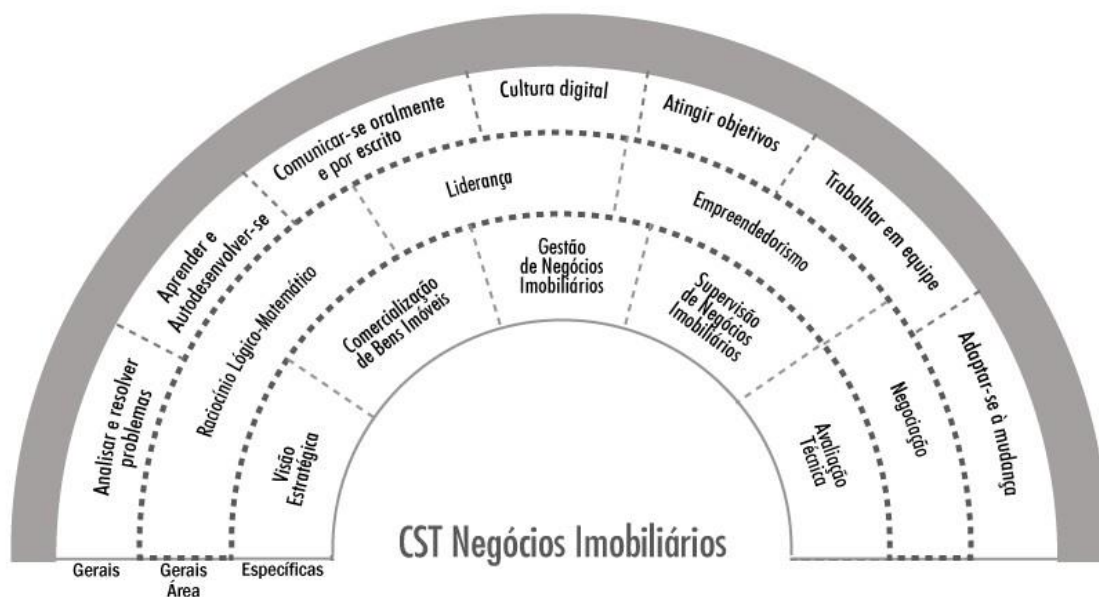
Analisar e resolver problemas

Aprender e Autodesenvolver-se

Comunicar-se oralmente e por escrito

Cultura digital

Atingir objetivos

Trabalhar em equipe

Adaptar-se à mudança

Raciocínio Lógico-Matemático

Liderança

Empreendedorismo

Negociação

Visão Estratégica

Comercialização de Bens Imóveis

Gestão de Negócios Imobiliários

Supervisão de Negócios Imobiliários

Avaliação Técnica

CST Negócios Imobiliários

Gerais

Gerais Área

Específicas